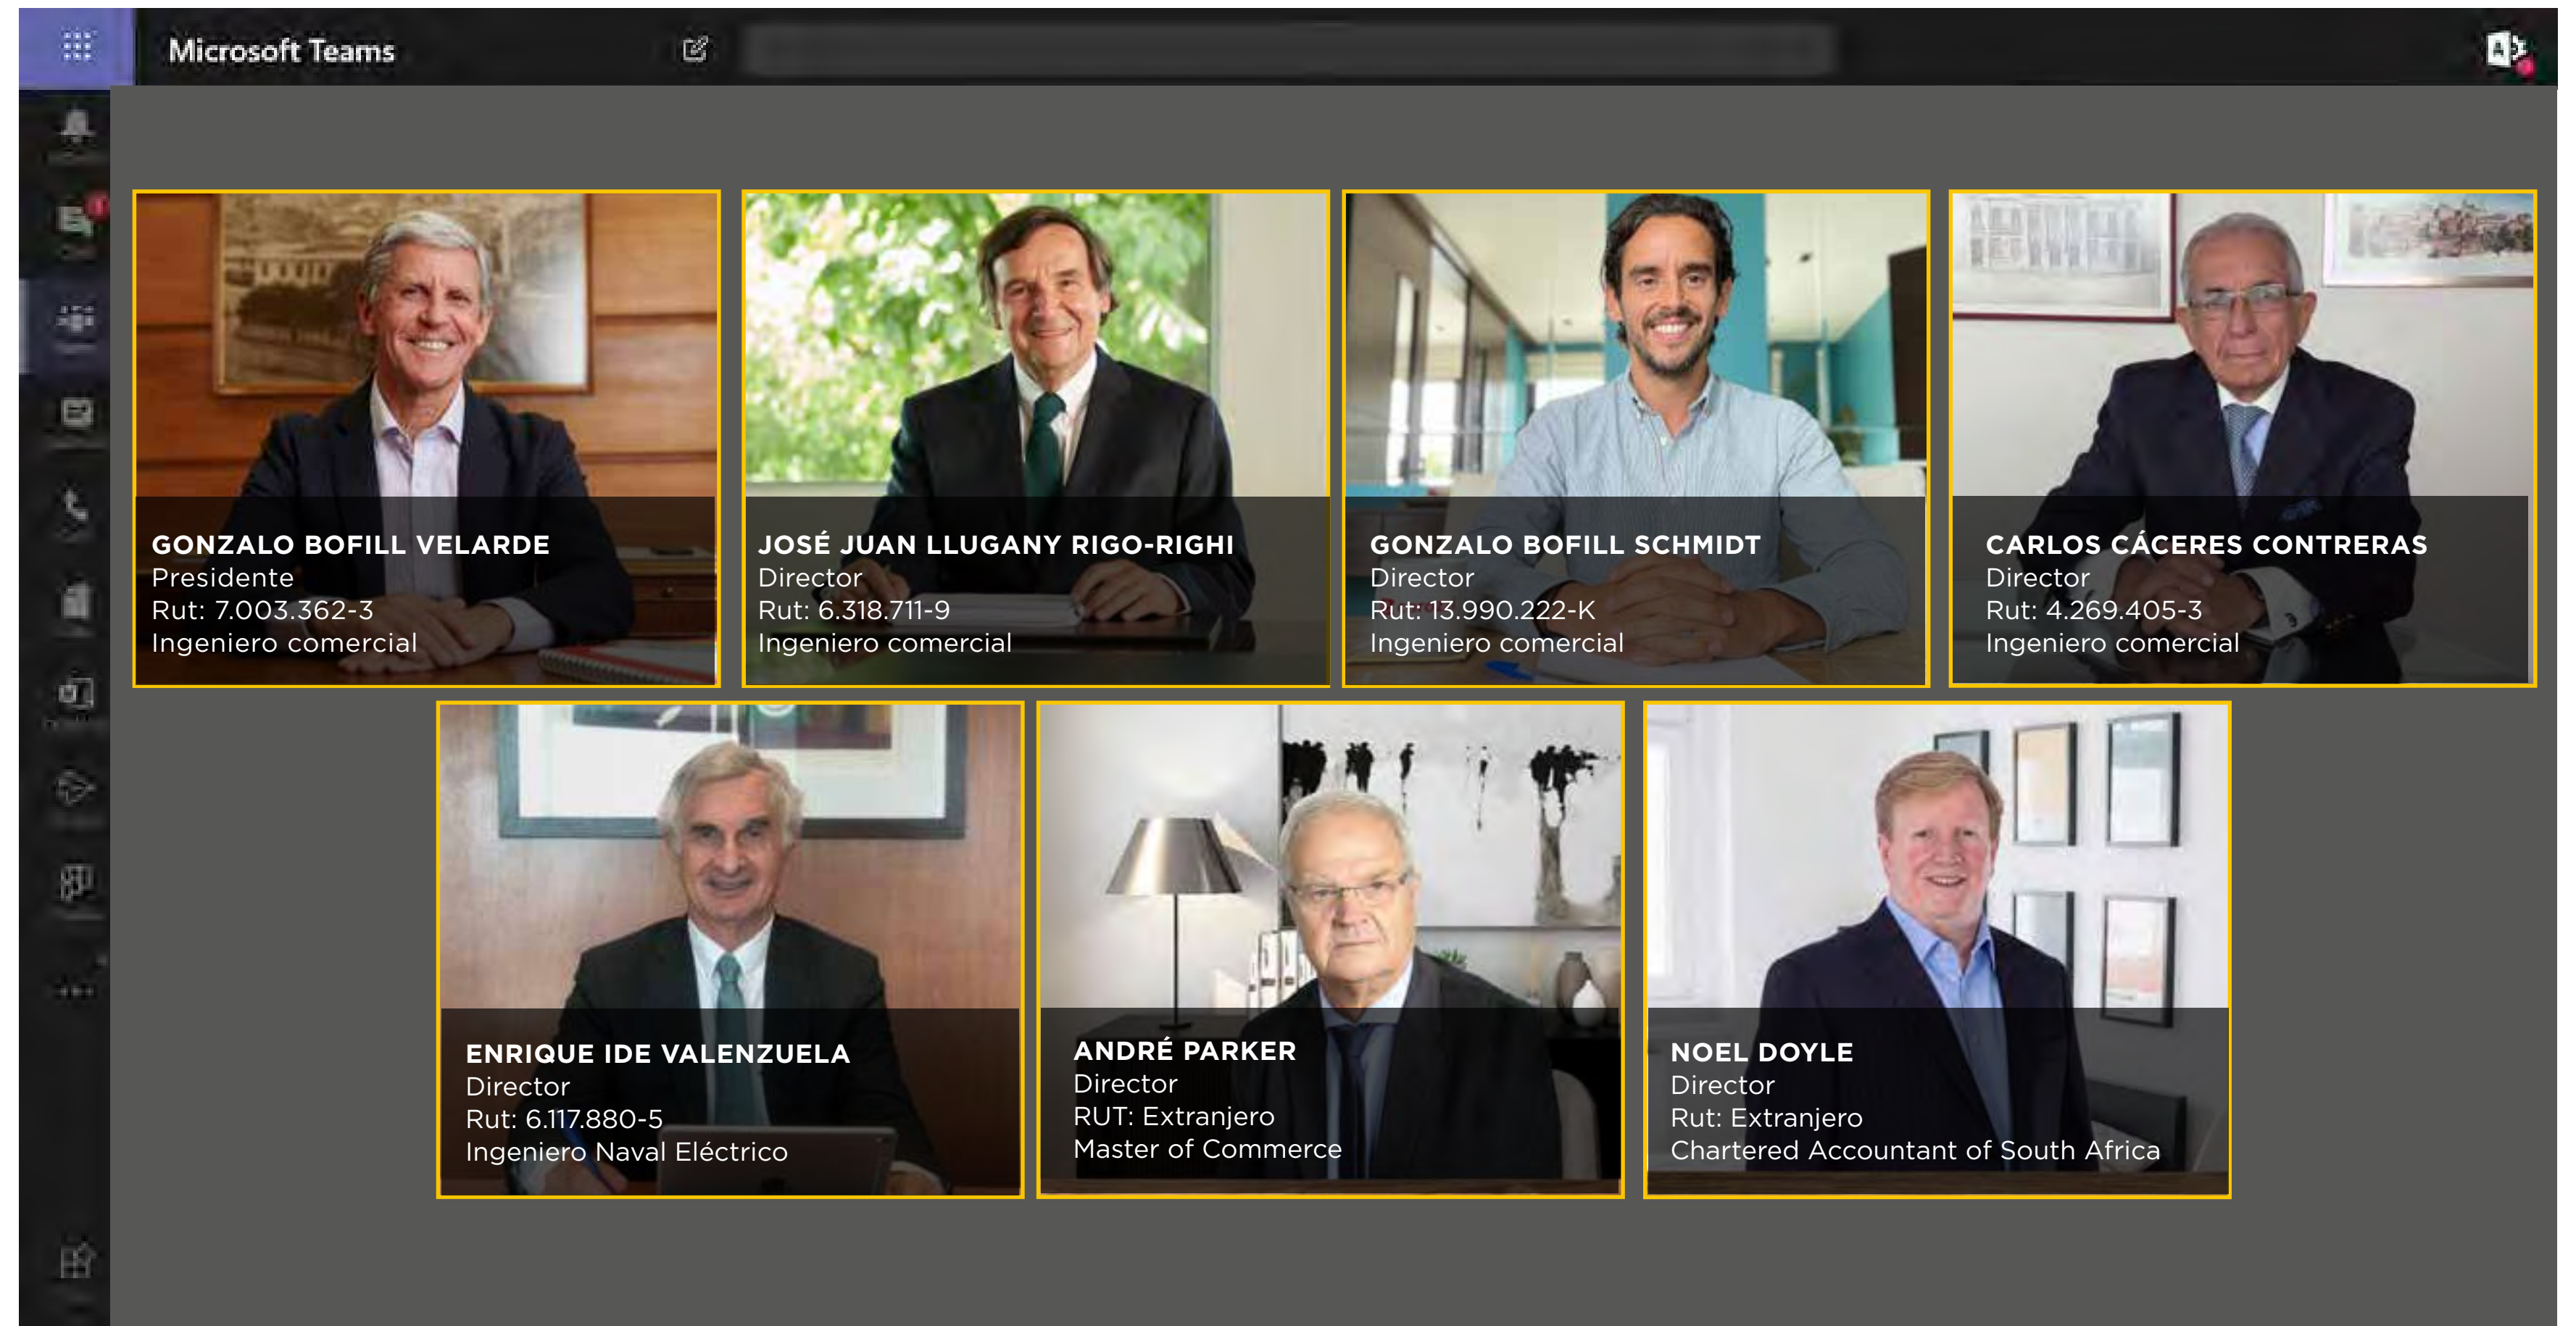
Microsoft Teams

GONZALO BOFILL VELARDE
Presidente
Rut: 7.003.362-3
Ingeniero comercial

JOSÉ JUAN LLUGANY RIGO-RIGHI
Director
Rut: 6.318.711-9
Ingeniero comercial

GONZALO BOFILL SCHMIDT
Director
Rut: 13.990.222-K
Ingeniero comercial

CARLOS CÁCERES CONTRERAS
Director
Rut: 4.269.405-3
Ingeniero comercial

ENRIQUE IDE VALENZUELA
Director
Rut: 6.117.880-5
Ingeniero Naval Eléctrico

ANDRÉ PARKER
Director
RUT: Extranjero
Master of Commerce

NOEL DOYLE
Director
Rut: Extranjero
Chartered Accountant of South Africa